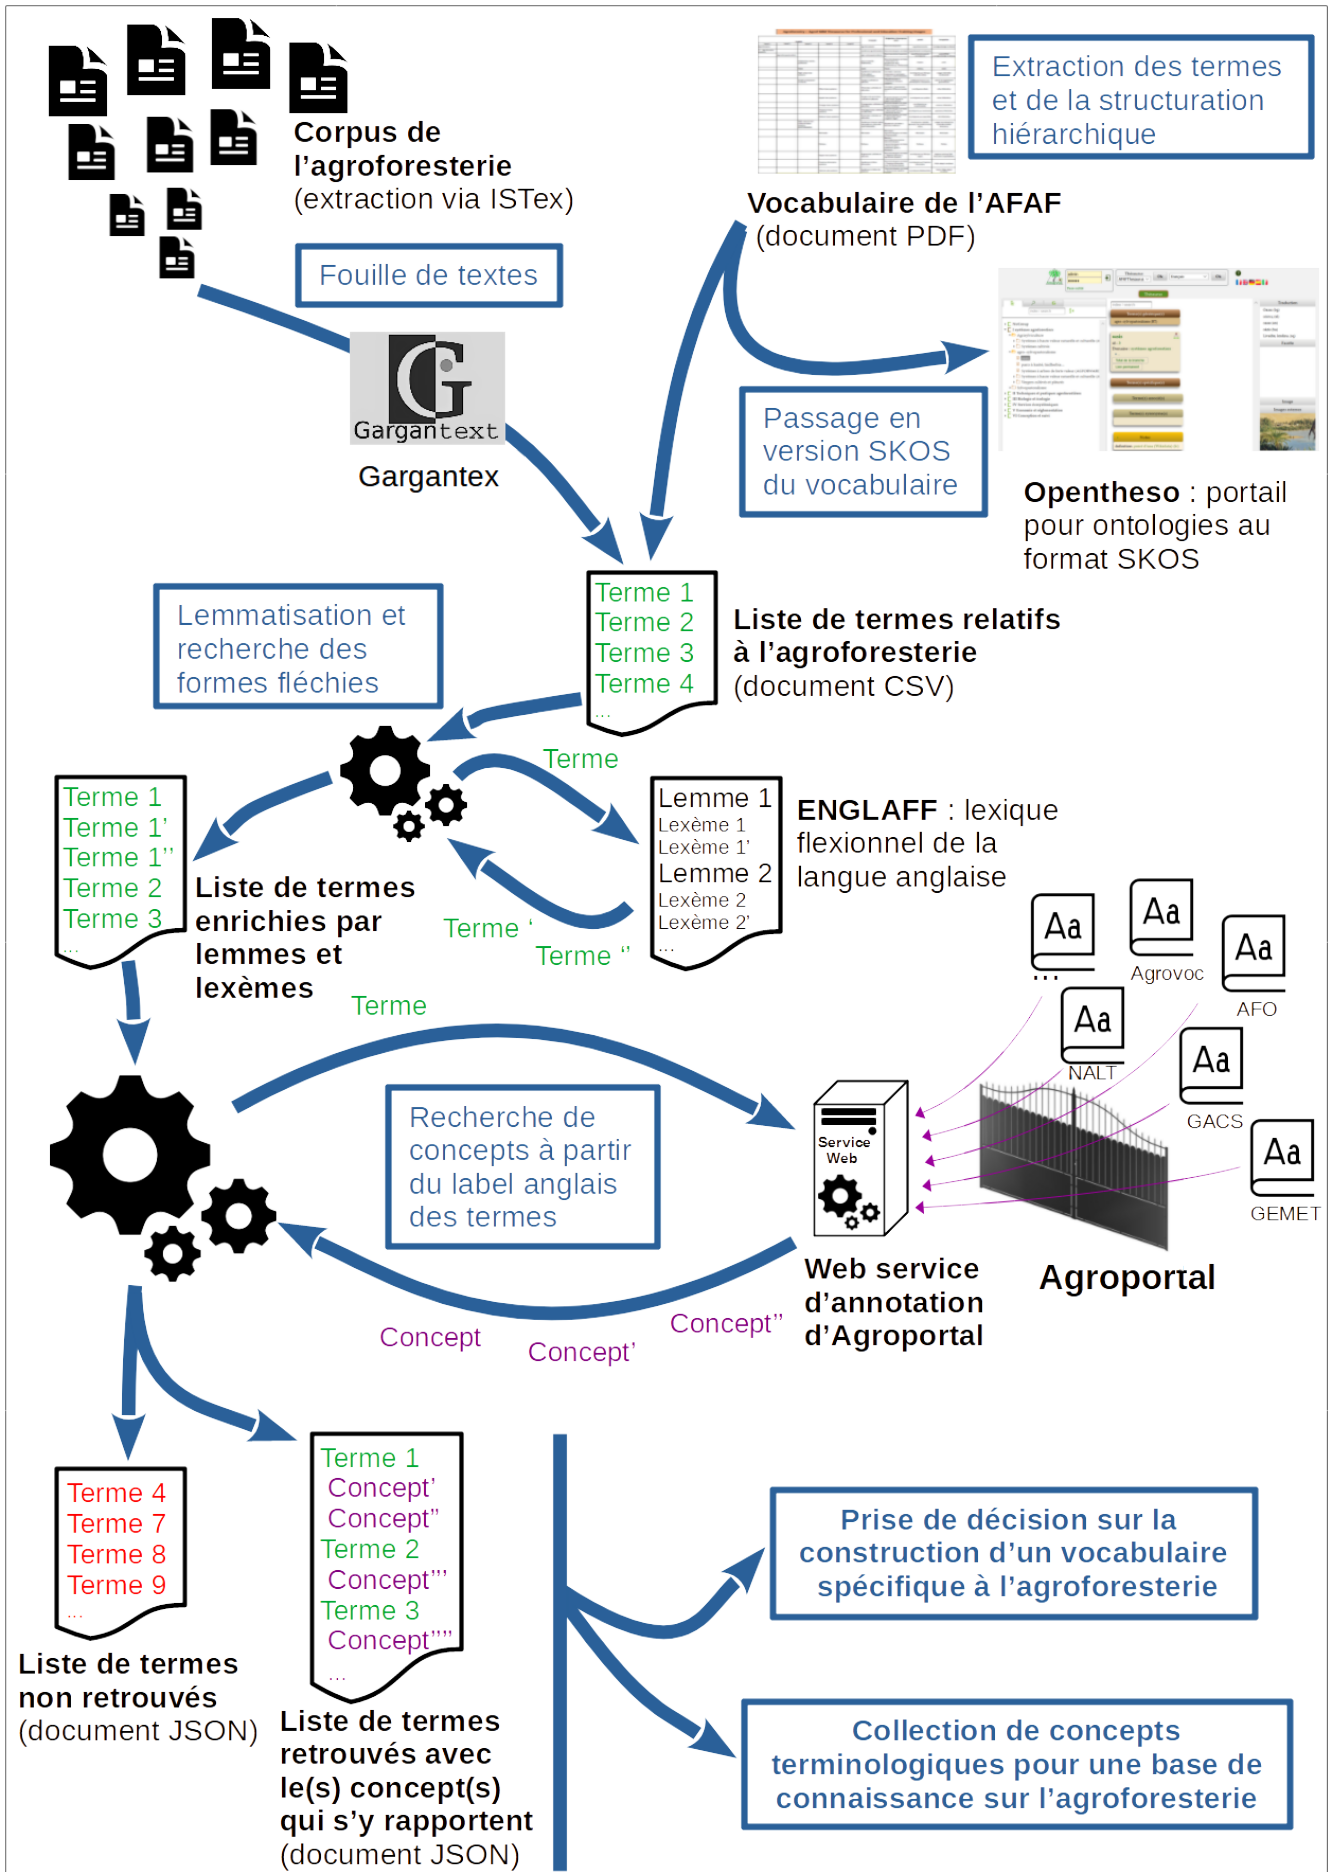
Corpus de l'agroforesterie (extraction via ISTex)

Fouille de textes

Gargantext

Gargantex

Vocabulaire de l'AFAF (document PDF)

Extraction des termes et de la structuration hiérarchique

Passage en version SKOS du vocabulaire

Opentheso : portail pour ontologies au format SKOS

Terme 1
Terme 2
Terme 3
Terme 4
...

Liste de termes relatifs à l'agroforesterie (document CSV)

Lemmatisation et recherche des formes fléchies

Terme

Terme 1
Terme 1'
Terme 1''
Terme 2
Terme 3
...

Liste de termes enrichies par lemmes et lexèmes

Terme '

Terme ''

Lemme 1
Lexème 1
Lexème 1'
Lemme 2
Lexème 2
Lexème 2'
...

ENGLAFF : lexique flexionnel de la langue anglaise

Terme

Aa
...

Aa
Agrovoc

Aa
AFO

Aa
NALT

Aa
GACS

Aa
GEMET

Recherche de concepts à partir du label anglais des termes

Service Web

Web service d'annotation d'Agroportal

Agroportal

Concept

Concept'

Concept''

Terme 4
Terme 7
Terme 8
Terme 9
...

Liste de termes non retrouvés (document JSON)

Terme 1
Concept'
Concept''
Terme 2
Concept'''
Terme 3
Concept''''
...

Liste de termes retrouvés avec le(s) concept(s) qui s'y rapportent (document JSON)

Prise de décision sur la construction d'un vocabulaire spécifique à l'agroforesterie

Collection de concepts terminologiques pour une base de connaissance sur l'agroforesterie